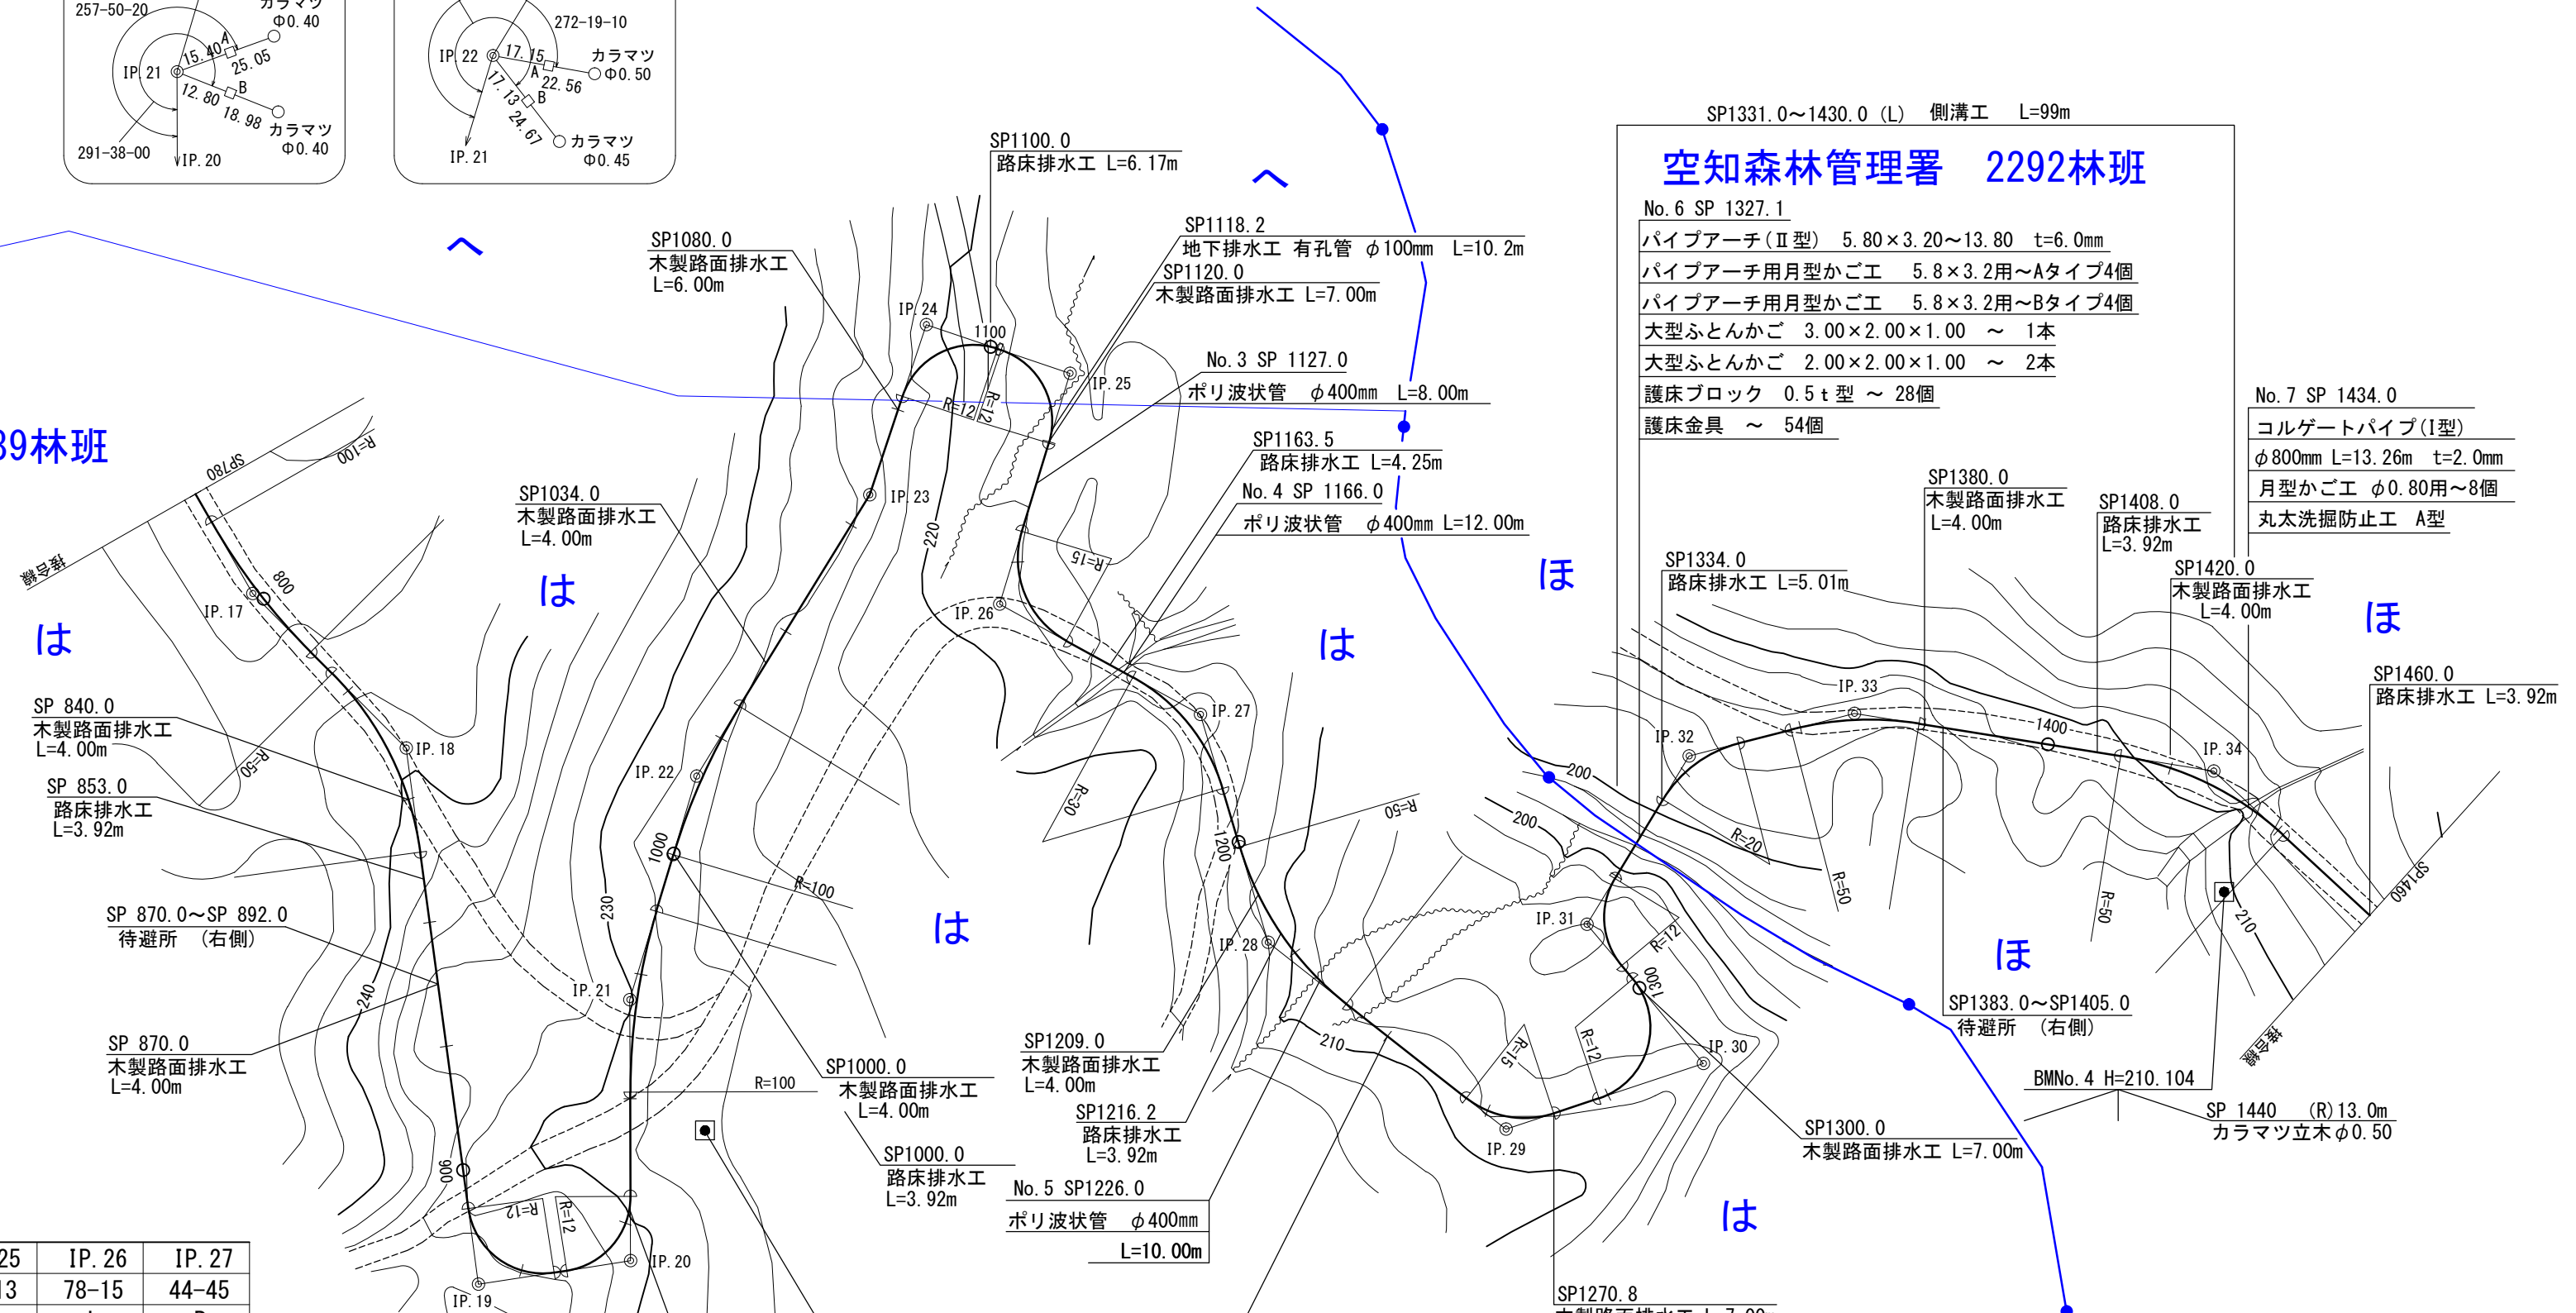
257-50-20
カラマツ
Φ0.40
IP.21
15.40
A
25.05
12.80
B
18.98
カラマツ
Φ0.40
291-38-00
IP.20

272-19-10
IP.22
17.15
A
カラマツ
Φ0.50
22.56
17.13
B
24.67
カラマツ
Φ0.45
IP.21

SP1331.0～1430.0 (L) 側溝工 L=99m

空知森林管理署 2292林班

No.6 SP 1327.1
パイプアーチ(Ⅱ型) 5.80×3.20～13.80 t=6.0mm
パイプアーチ用月型かごエ 5.8×3.2用～Aタイプ4個
パイプアーチ用月型かごエ 5.8×3.2用～Bタイプ4個
大型ふとんかご 3.00×2.00×1.00 ～ 1本
大型ふとんかご 2.00×2.00×1.00 ～ 2本
護床ブロック 0.5ｔ型 ～ 28個
護床金具 ～ 54個

No.7 SP 1434.0
コルゲートパイプ(Ⅰ型)
φ800mm L=13.26m t=2.0mm
月型かごエ φ0.80用～8個
丸太洗掘防止工 A型

SP1100.0
路床排水工 L=6.17m

SP1118.2
地下排水工 有孔管 φ100mm L=10.2m
SP1120.0
木製路面排水工 L=7.00m

SP1080.0
木製路面排水工
L=6.00m

No.3 SP 1127.0
ポリ波状管 φ400mm L=8.00m

SP1163.5
路床排水工 L=4.25m
No.4 SP 1166.0
ポリ波状管 φ400mm L=12.00m

SP1034.0
木製路面排水工
L=4.00m

39林班

SP1380.0
木製路面排水工
L=4.00m
SP1408.0
路床排水工
L=3.92m
SP1334.0
路床排水工 L=5.01m
SP1420.0
木製路面排水工
L=4.00m
SP1460.0
路床排水工 L=3.92m

SP 840.0
木製路面排水工
L=4.00m
SP 853.0
路床排水工
L=3.92m
SP 870.0～SP 892.0
待避所 (右側)
SP 870.0
木製路面排水工
L=4.00m

SP1000.0
木製路面排水工
L=4.00m
SP1000.0
路床排水工
L=3.92m

SP1209.0
木製路面排水工
L=4.00m
SP1216.2
路床排水工
L=3.92m
No.5 SP1226.0
ポリ波状管 φ400mm
L=10.00m

SP1383.0～SP1405.0
待避所 (右側)
BMNo.4 H=210.104
SP 1440 (R)13.0m
カラマツ立木φ0.50
SP1300.0
木製路面排水工 L=7.00m
SP1270.8

IP.17 IP.18 IP.19 IP.20 IP.21 IP.22 IP.23 IP.24 IP.25 IP.26 IP.27 IP.28 IP.29 IP.30 IP.31 IP.32 IP.33 IP.34
SP780 SP1460 800 900 1000 1100 1200 1300 1400
R=100 R=50 R=12 R=15 R=30 R=20
200 210 220 230 240
接合線
は ほ へ

| 25 | IP.26 | IP.27 |
|---|---|---|
| 13 | 78-15 | 44-45 |